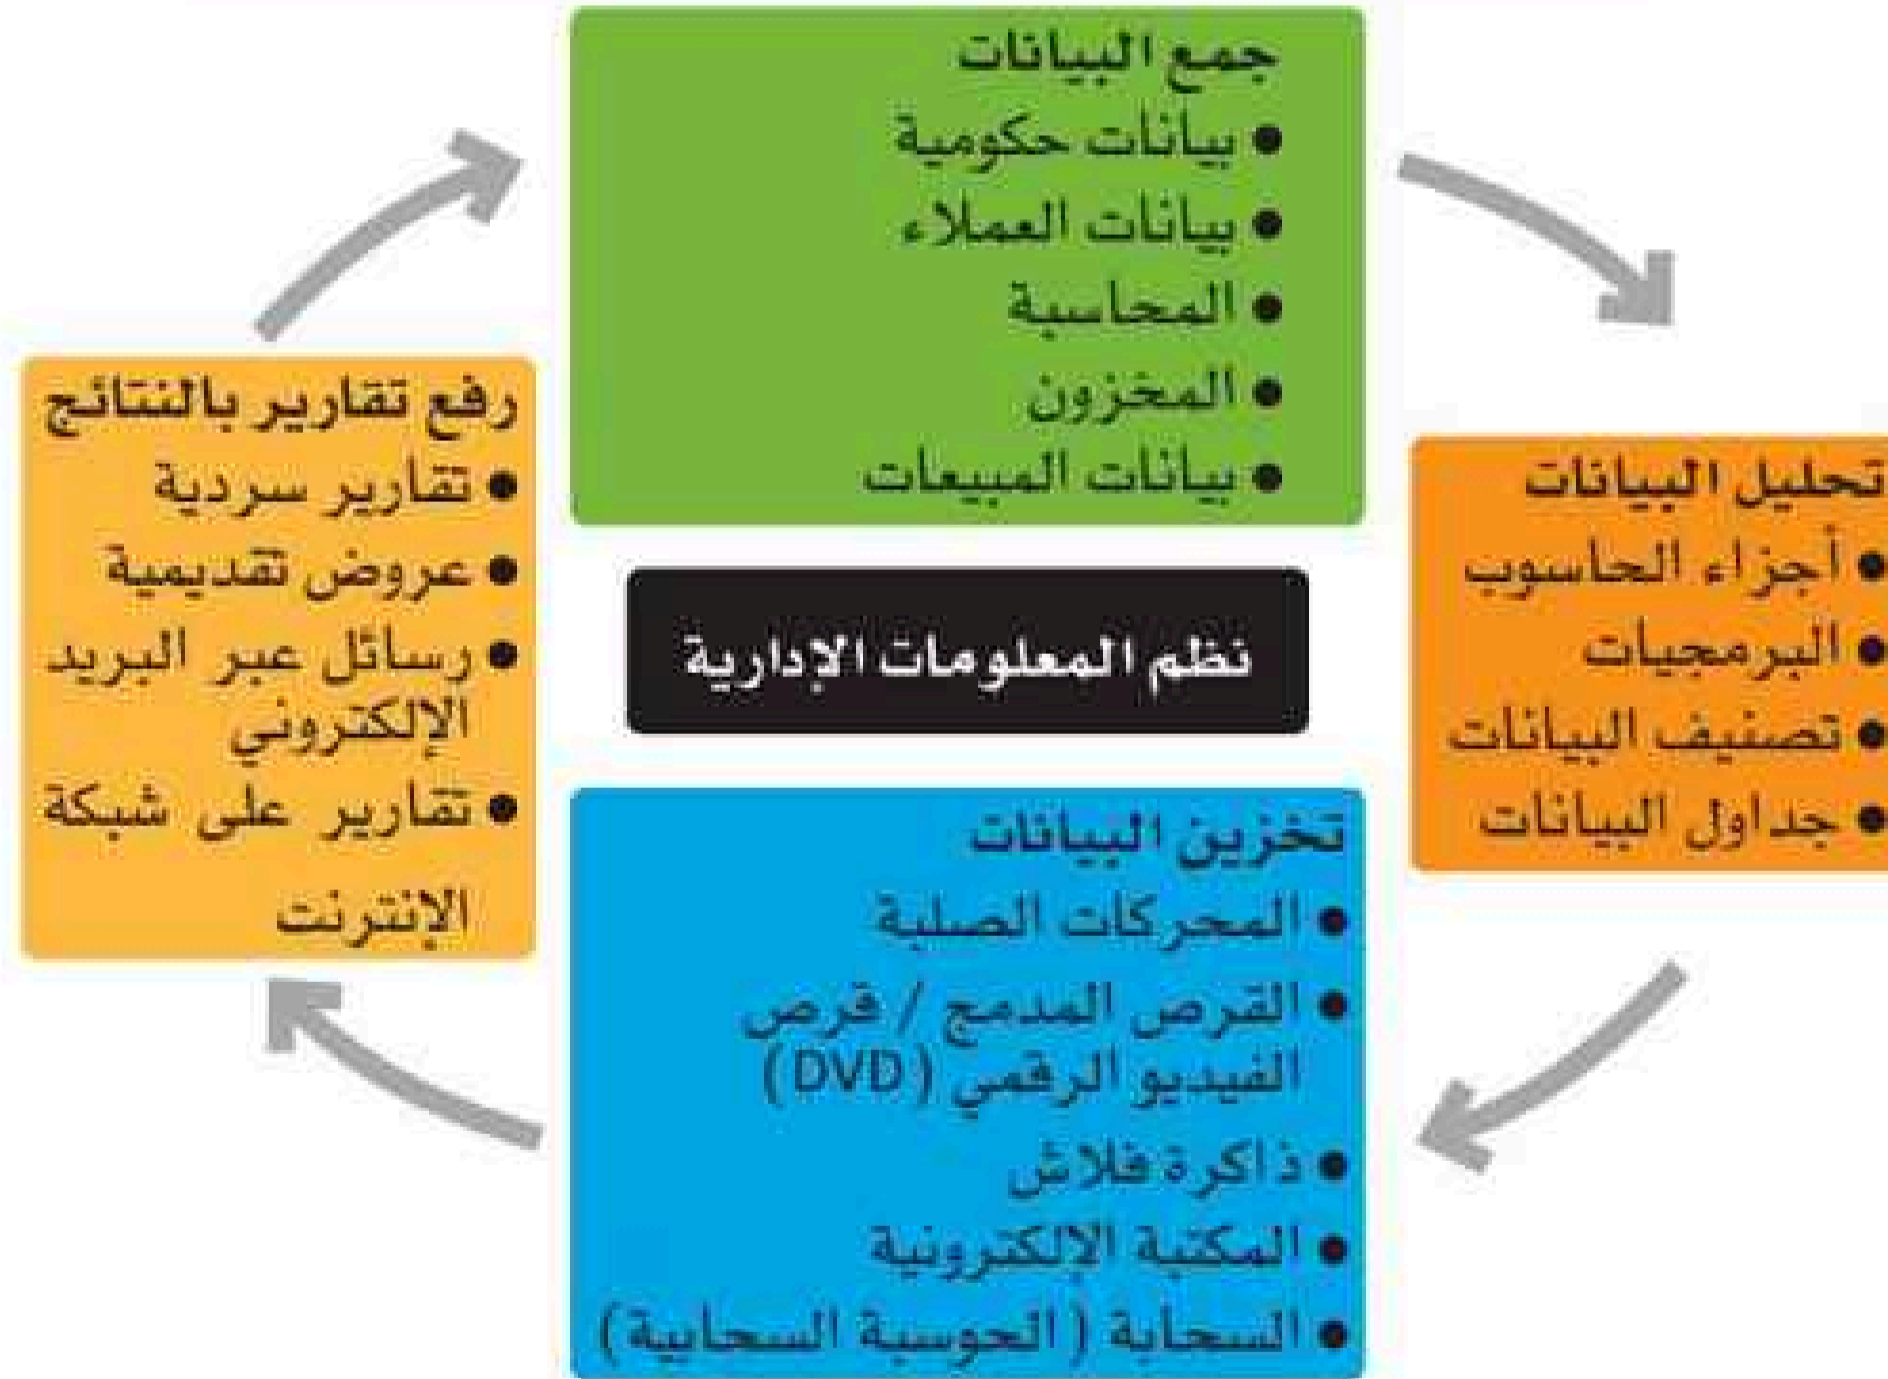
جمع البيانات
• بيانات حكومية
• بيانات العملاء
• المحاسبة
• المخزون
• بيانات المبيعات

تحليل البيانات
• أجزاء الحاسوب
• البرمجيات
• تصنيف البيانات
• جداول البيانات

نظم المعلومات الإدارية

تخزين البيانات
• المحركات الصلبة
• القرص المدمج / قرص الفيديو الرقمي (DVD)
• ذاكرة فلاش
• المكتبة الإلكترونية
• السحابة ( الحوسبة السحابية )

رفع تقارير بالنتائج
• تقارير سردية
• عروض تقديمية
• رسائل عبر البريد الإلكتروني
• تقارير على شبكة الإنترنت